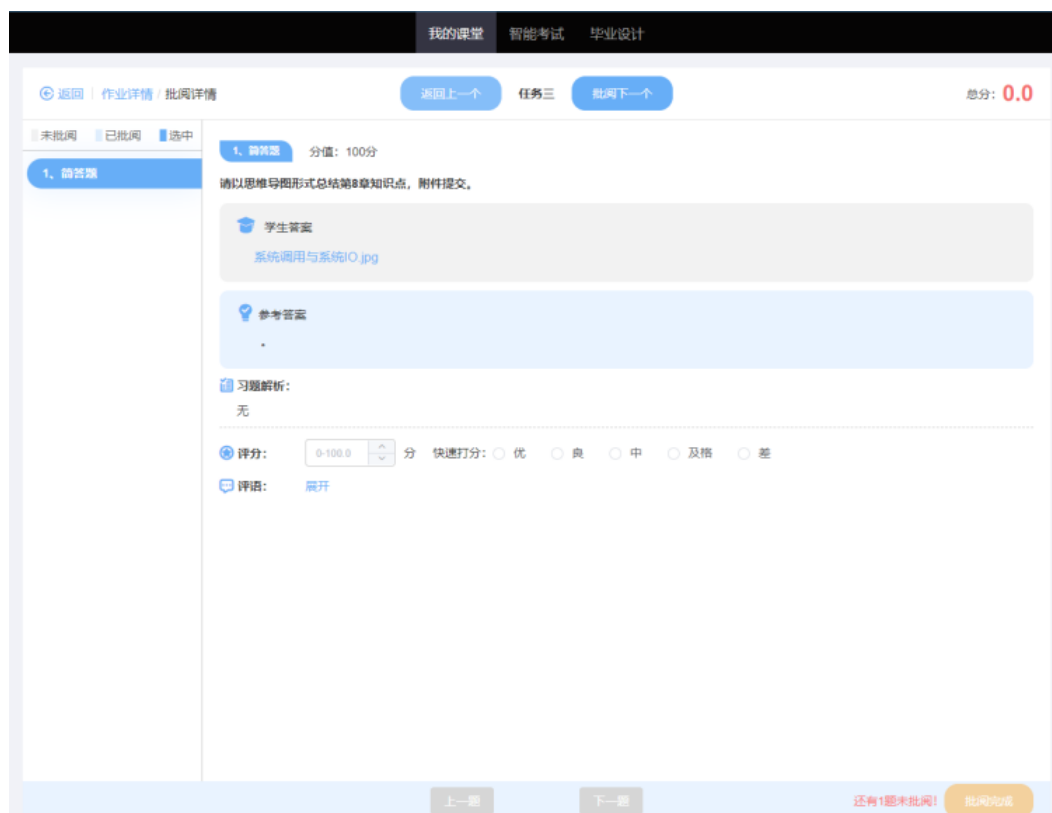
我的课堂 智能考试 毕业设计

返回 | 作业详情 / 批阅详情

返回上一个 任务三 批阅下一个

总分: 0.0

未批阅 已批阅 选中

1、简答题

1、简答题 分值: 100分

请以思维导图形式总结第8章知识点，附件提交。

学生答案

系统调用与系统IO.jpg

参考答案

.

习题解析:

无

评分: 0-100.0 分 快速打分: 优 良 中 及格 差

评语: 展开

上一题 下一题

还有1题未批阅! 批阅完成